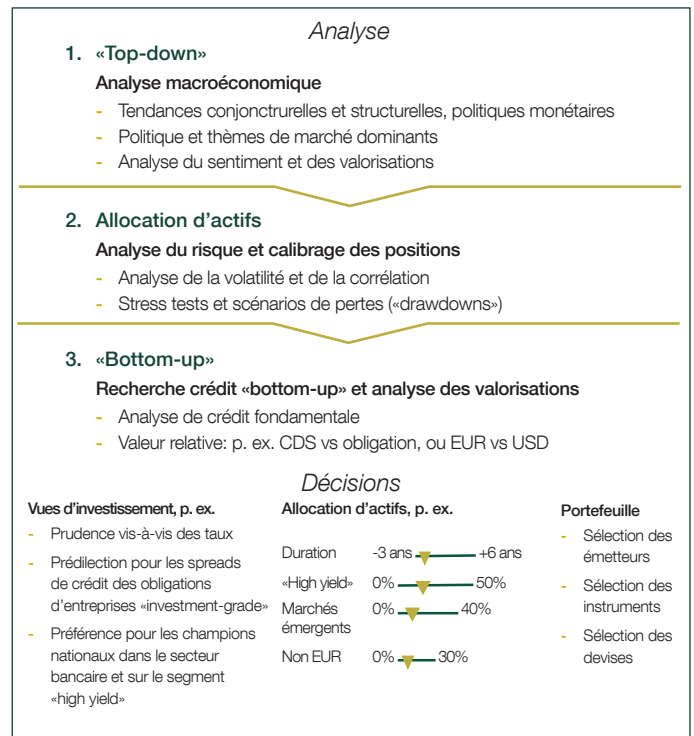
Analyse

1. «Top-down»

Analyse macroéconomique

- Tendances conjonctrurelles et structurelles, politiques monétaires
- Politique et thèmes de marché dominants
- Analyse du sentiment et des valorisations

2. Allocation d'actifs

Analyse du risque et calibrage des positions

- Analyse de la volatilité et de la corrélation
- Stress tests et scénarios de pertes («drawdowns»)

3. «Bottom-up»

Recherche crédit «bottom-up» et analyse des valorisations

- Analyse de crédit fondamentale
- Valeur relative: p. ex. CDS vs obligation, ou EUR vs USD

Décisions

Vues d'investissement, p. ex.

- Prudence vis-à-vis des taux
- Prédilection pour les spreads de crédit des obligations d'entreprises «investment-grade»
- Préférence pour les champions nationaux dans le secteur bancaire et sur le segment «high yield»

Allocation d'actifs, p. ex.

Duration -3 ans +6 ans
«High yield» 0% 50%
Marchés émergents 0% 40%
Non EUR 0% 30%

Portefeuille

- Sélection des émetteurs
- Sélection des instruments
- Sélection des devises